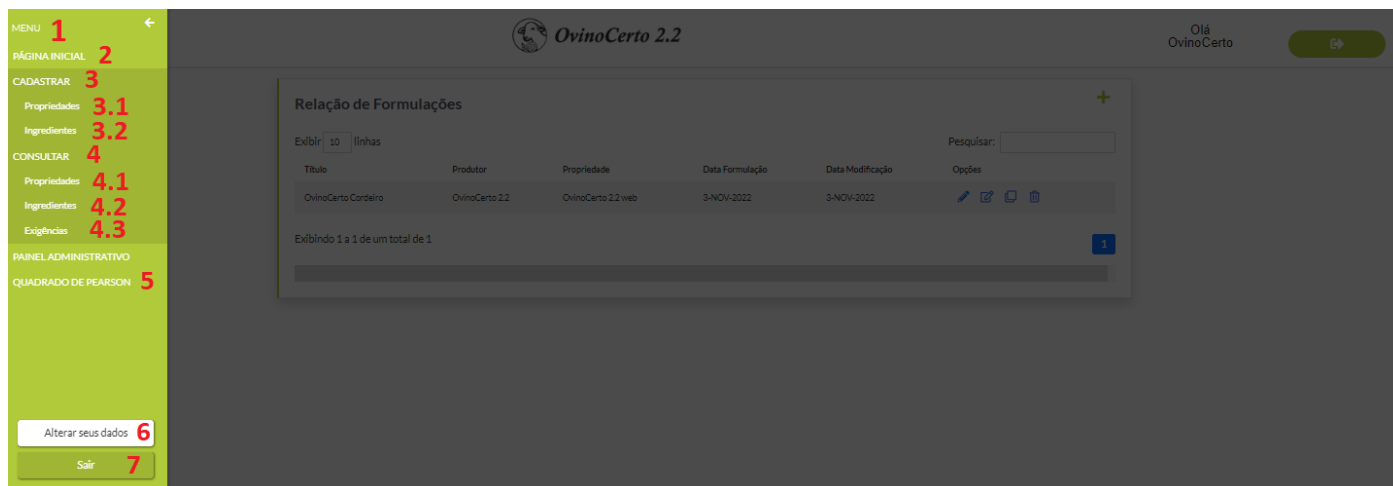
MENU 1
PÁGINA INICIAL 2
CADASTRAR 3
Propriedades 3.1
Ingredientes 3.2
CONSULTAR 4
Propriedades 4.1
Ingredientes 4.2
Exigências 4.3
PAINEL ADMINISTRATIVO
QUADRADO DE PEARSON 5

Alterar seus dados 6
Sair 7

OvinoCerto 2.2

Olá
OvinoCerto

Relação de Formulações

+

Exibir 10 linhas

Pesquisar:

| Título | Produtor | Propriedade | Data Formulação | Data Modificação | Opções |
|---|---|---|---|---|---|
| OvinoCerto Cordeiro | OvinoCerto 2.2 | OvinoCerto 2.2 web | 3-NOV-2022 | 3-NOV-2022 | |

Exibindo 1 a 1 de um total de 1

1